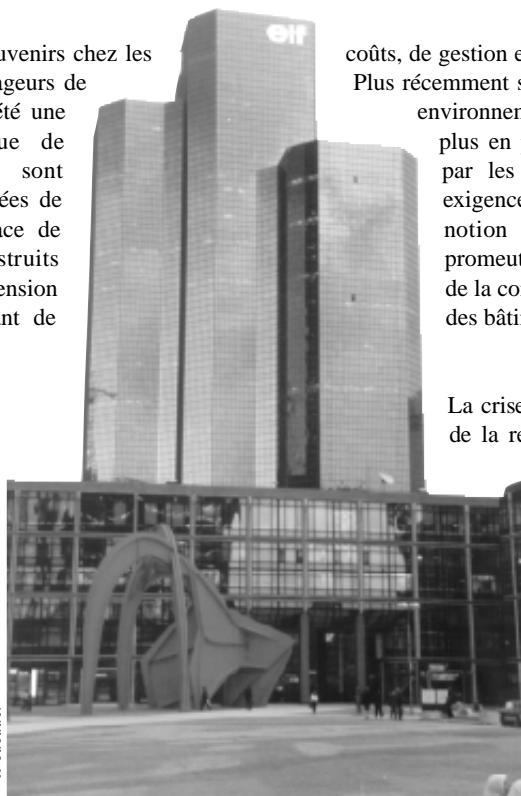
uvenirs chez les
ngeurs de
été une
ue de
sont
ées de
nce de
struits
ension
nt de

elf

coûts, de gestion e
Plus récemment s
environnem
plus en p
par les
exigence
notion
promoteu
de la co
des bâti

La crise
de la re